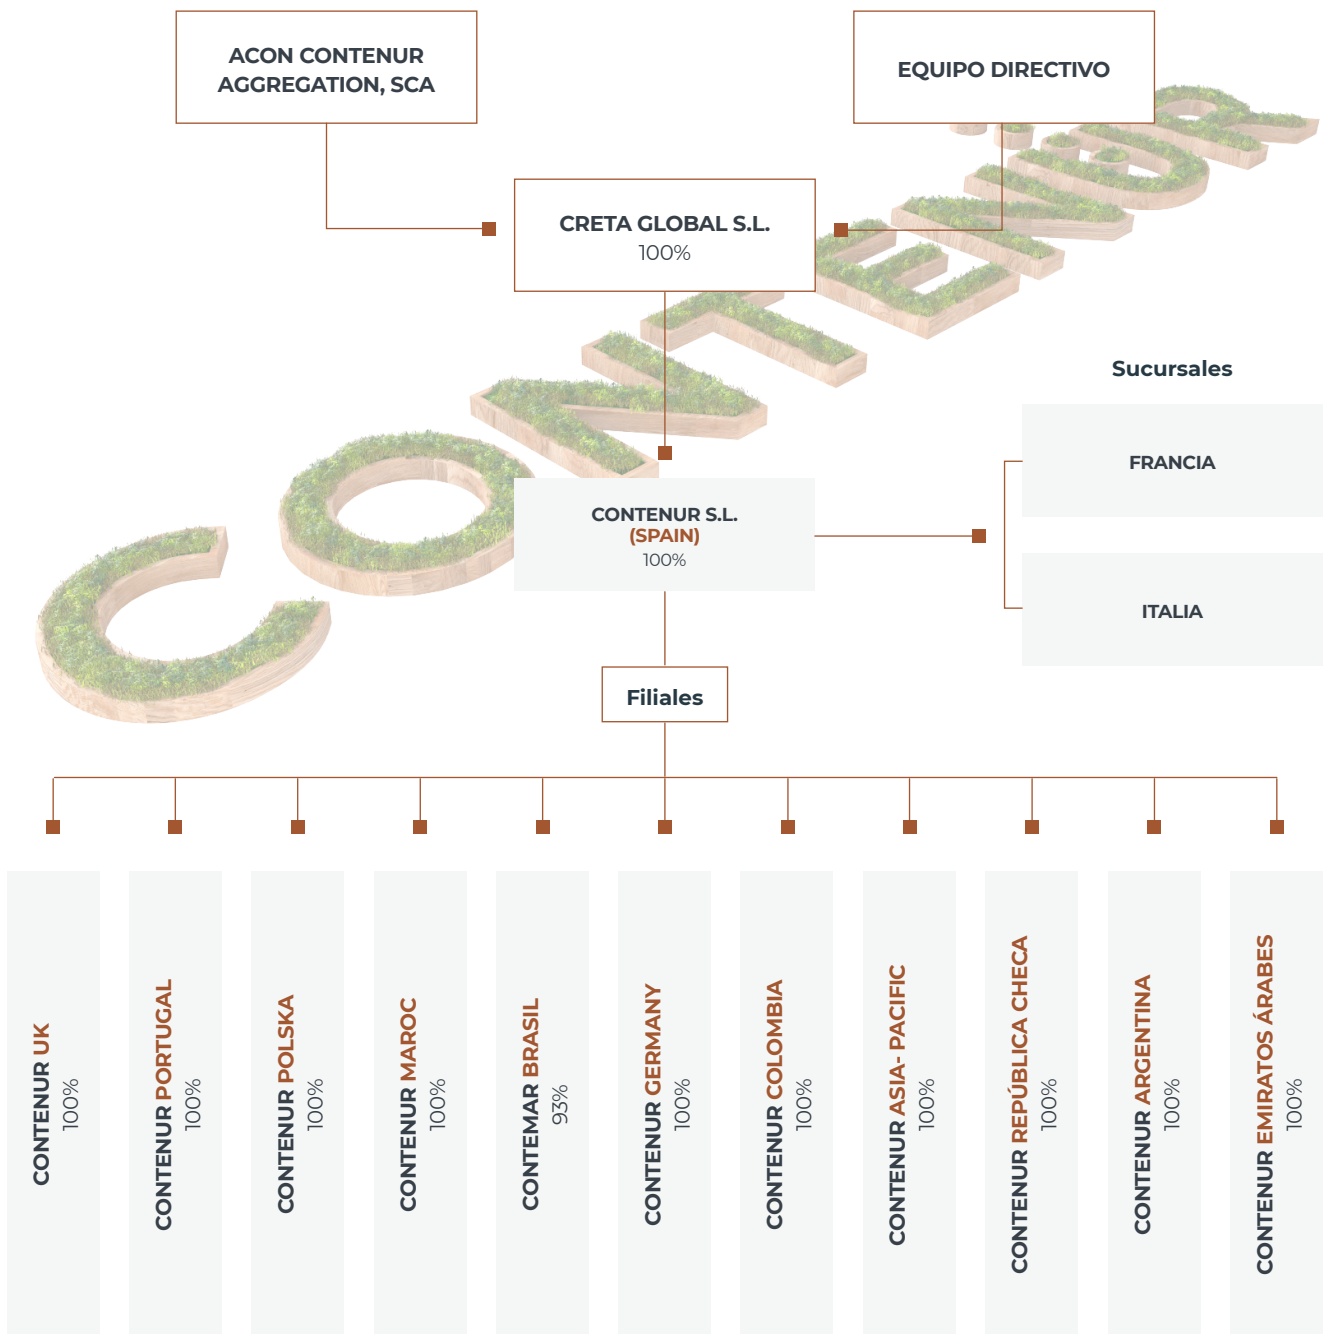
ACON CONTENUR AGGREGATION, SCA

EQUIPO DIRECTIVO

CRETA GLOBAL S.L.
100%

CONTENUR

Sucursales

FRANCIA

ITALIA

CONTENUR S.L.
(SPAIN)
100%

Filiales

CONTENUR UK
100%

CONTENUR PORTUGAL
100%

CONTENUR POLSKA
100%

CONTENUR MAROC
100%

CONTEMAR BRASIL
93%

CONTENUR GERMANY
100%

CONTENUR COLOMBIA
100%

CONTENUR ASIA- PACIFIC
100%

CONTENUR REPÚBLICA CHECA
100%

CONTENUR ARGENTINA
100%

CONTENUR EMIRATOS ÁRABES
100%